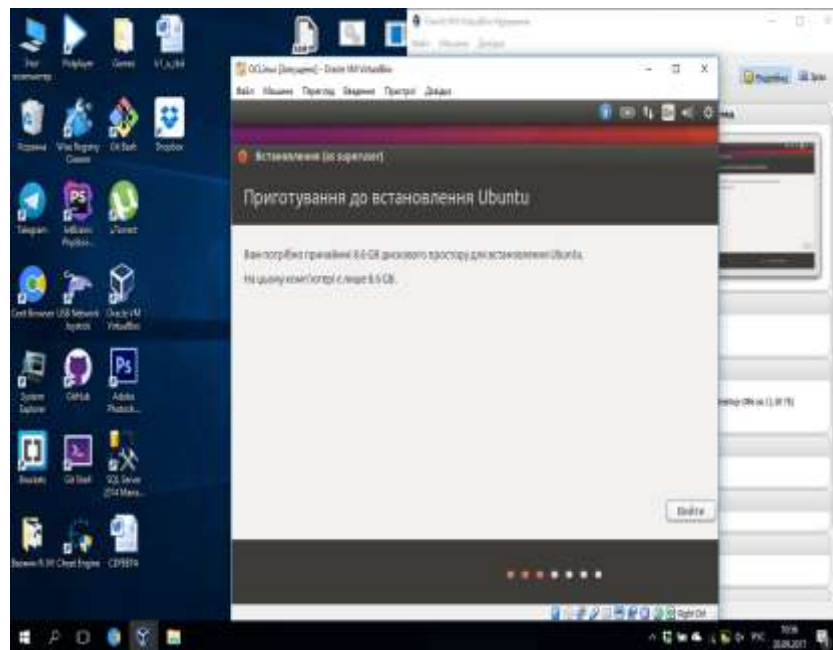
Приготування до встановлення Ubuntu

Вам потрібно принаймні 8.6 GB дискового простору для встановлення Ubuntu.

На цьому комп'ютері є лише 8.5 GB.

Вийти

Встановлення (як superuser)

OSLinux [Запущена] - Oracle VM VirtualBox

Файл Машина Перегляд Введення Пристрої Довідка

Oracle VM VirtualBox Менеджер

Файл Машина Довідка

Подробиці

Знімки

Right Ctrl

Recycle Bin

Dropbox

Telegram

GitHub

Git Bash

Oracle VM VirtualBox

Adobe Photoshop

Cheat Engine

uTorrent